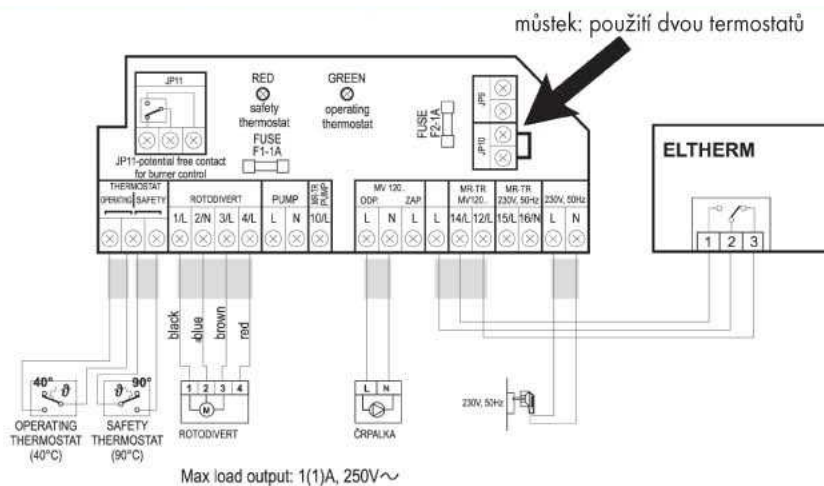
můstek: použití dvou termostatů

JP11

RED
safety
thermostat

GREEN
operating
thermostat

FUSE
F1-1A

FUSE
F2-1A

JP9

JP10

JP11-potential free contact for burner control

ELTHERM

| THERMOSTAT | | ROTODIVERT | | | | PUMP | | MR-TR PUMP | MV 120.. | | | | MR-TR MV120.. | | MR-TR 230V, 50Hz | | 230V, 50Hz | |
|---|---|---|---|---|---|---|---|---|---|---|---|---|---|---|---|---|---|---|
| OPERATING | SAFETY | 1/L | 2/N | 3/L | 4/L | L | N | 10/L | ODP. L | N | ZAP L | L | 14/L | 12/L | 15/L | 16/N | L | N |

1 2 3

black
blue
brown
red

40°

90°

1 2 3 4

L N

230V, 50Hz

OPERATING THERMOSTAT (40°C)

SAFETY THERMOSTAT (90°C)

ROTODIVERT

ČRPALKA

Max load output: 1(1)A, 250V∼